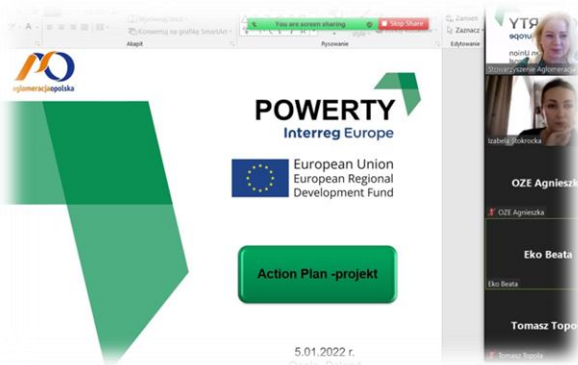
Akapit

Rysowanie

Edytowanie

Konwertuj na grafikę SmartArt

You are screen sharing

Stop Share

Zamień

Zaznacz

aglomeracjaopolska

POWERTY

Interreg Europe

European Union European Regional Development Fund

Action Plan -projekt

5.01.2022 r.

Stowarzyszenie Aglomeracja

Izabela Stokrocka

OZE Agnieszk

OZE Agnieszka

Eko Beata

Eko Beata

Tomasz Topo

Tomasz Topola